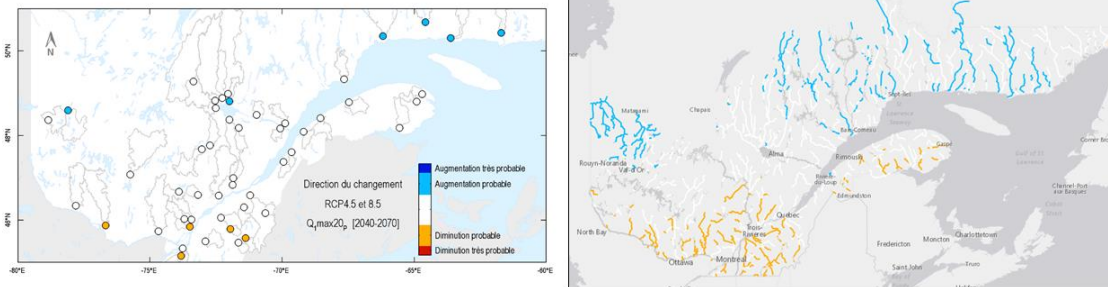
N

50°N

48°N

46°N

-80°E -75°E -70°E -65°E -60°E

Direction du changement

RCP4.5 et 8.5

$Q_1max20_p$ [2040-2070]

Augmentation très probable

Augmentation probable

Diminution probable

Diminution très probable

Matagami

Chapais

Sept-Îles

Baie-Comeau

Rouyn-Noranda

Val-d'Or

Alma

Rimouski

Gaspé

Rivière-du-Loup

Edmundston

Québec

Trois-Rivières

North Bay

Ottawa

Montréal

Fredericton

Moncton

Charlottetown

Saint John

Truro

Gulf of St. Lawrence

Corner Brook

Channel-Port aux Basques